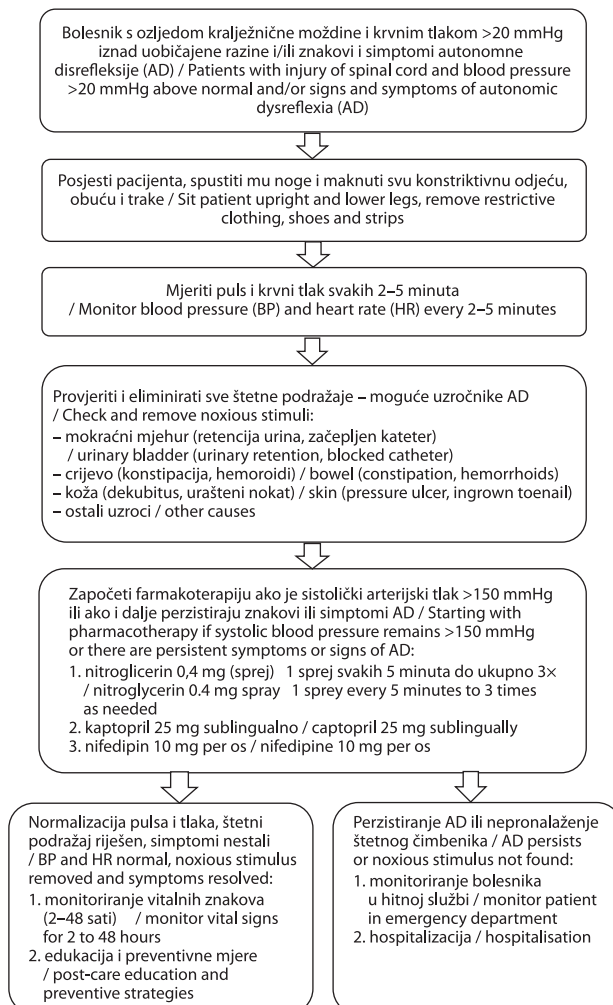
Bolesnik s ozljedom kralježnične moždine i krvnim tlakom >20 mmHg iznad uobičajene razine i/ili znakovi i simptomi autonomne disrefleksije (AD) / Patients with injury of spinal cord and blood pressure >20 mmHg above normal and/or signs and symptoms of autonomic dysreflexia (AD)

Posjesti pacijenta, spustiti mu noge i maknuti svu konstriktivnu odjeću, obuću i trake / Sit patient upright and lower legs, remove restrictive clothing, shoes and strips

Mjeriti puls i krvni tlak svakih 2–5 minuta / Monitor blood pressure (BP) and heart rate (HR) every 2–5 minutes

Provjeriti i eliminirati sve štetne podražaje – moguće uzročnike AD / Check and remove noxious stimuli:
– mokraćni mjehur (retencija urina, začepljen kateter) / urinary bladder (urinary retention, blocked catheter)
– crijevo (konstipacija, hemoroidi) / bowel (constipation, hemorrhoids)
– koža (dekubitus, urašteni nokat) / skin (pressure ulcer, ingrown toenail)
– ostali uzroci / other causes

Započeti farmakoterapiju ako je sistolički arterijski tlak >150 mmHg ili ako i dalje perzistiraju znakovi ili simptomi AD / Starting with pharmacotherapy if systolic blood pressure remains >150 mmHg or there are persistent symptoms or signs of AD:
1. nitroglicerin 0,4 mg (sprej) 1 sprej svakih 5 minuta do ukupno 3× / nitroglycerin 0.4 mg spray 1 sprey every 5 minutes to 3 times as needed
2. kaptopril 25 mg sublingualno / captopril 25 mg sublingually
3. nifedipin 10 mg per os / nifedipine 10 mg per os

Normalizacija pulsa i tlaka, štetni podražaj riješen, simptomi nestali / BP and HR normal, noxious stimulus removed and symptoms resolved:
1. monitoriranje vitalnih znakova (2–48 sati) / monitor vital signs for 2 to 48 hours
2. edukacija i preventivne mjere / post-care education and preventive strategies

Perzistiranje AD ili nepronalaženje štetnog čimbenika / AD persists or noxious stimulus not found:
1. monitoriranje bolesnika u hitnoj službi / monitor patient in emergency department
2. hospitalizacija / hospitalisation